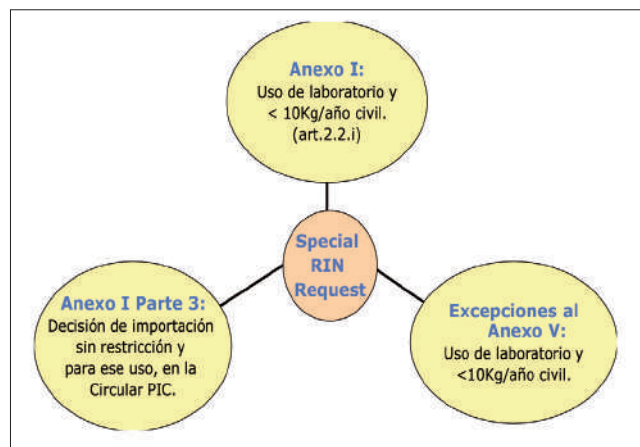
Anexo I:
Uso de laboratorio y < 10Kg/año civil. (art.2.2.i)

Special RIN Request

Anexo I Parte 3:
Decisión de importación sin restricción y para ese uso, en la Circular PIC.

Excepciones al Anexo V:
Uso de laboratorio y <10Kg/año civil.